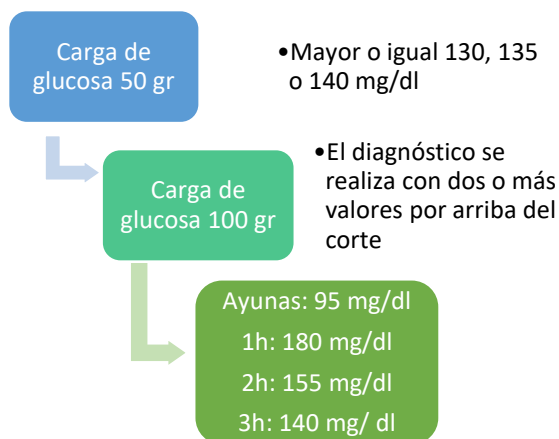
Carga de glucosa 50 gr

•Mayor o igual 130, 135 o 140 mg/dl

Carga de glucosa 100 gr

•El diagnóstico se realiza con dos o más valores por arriba del corte

Ayunas: 95 mg/dl

1h: 180 mg/dl

2h: 155 mg/dl

3h: 140 mg/ dl